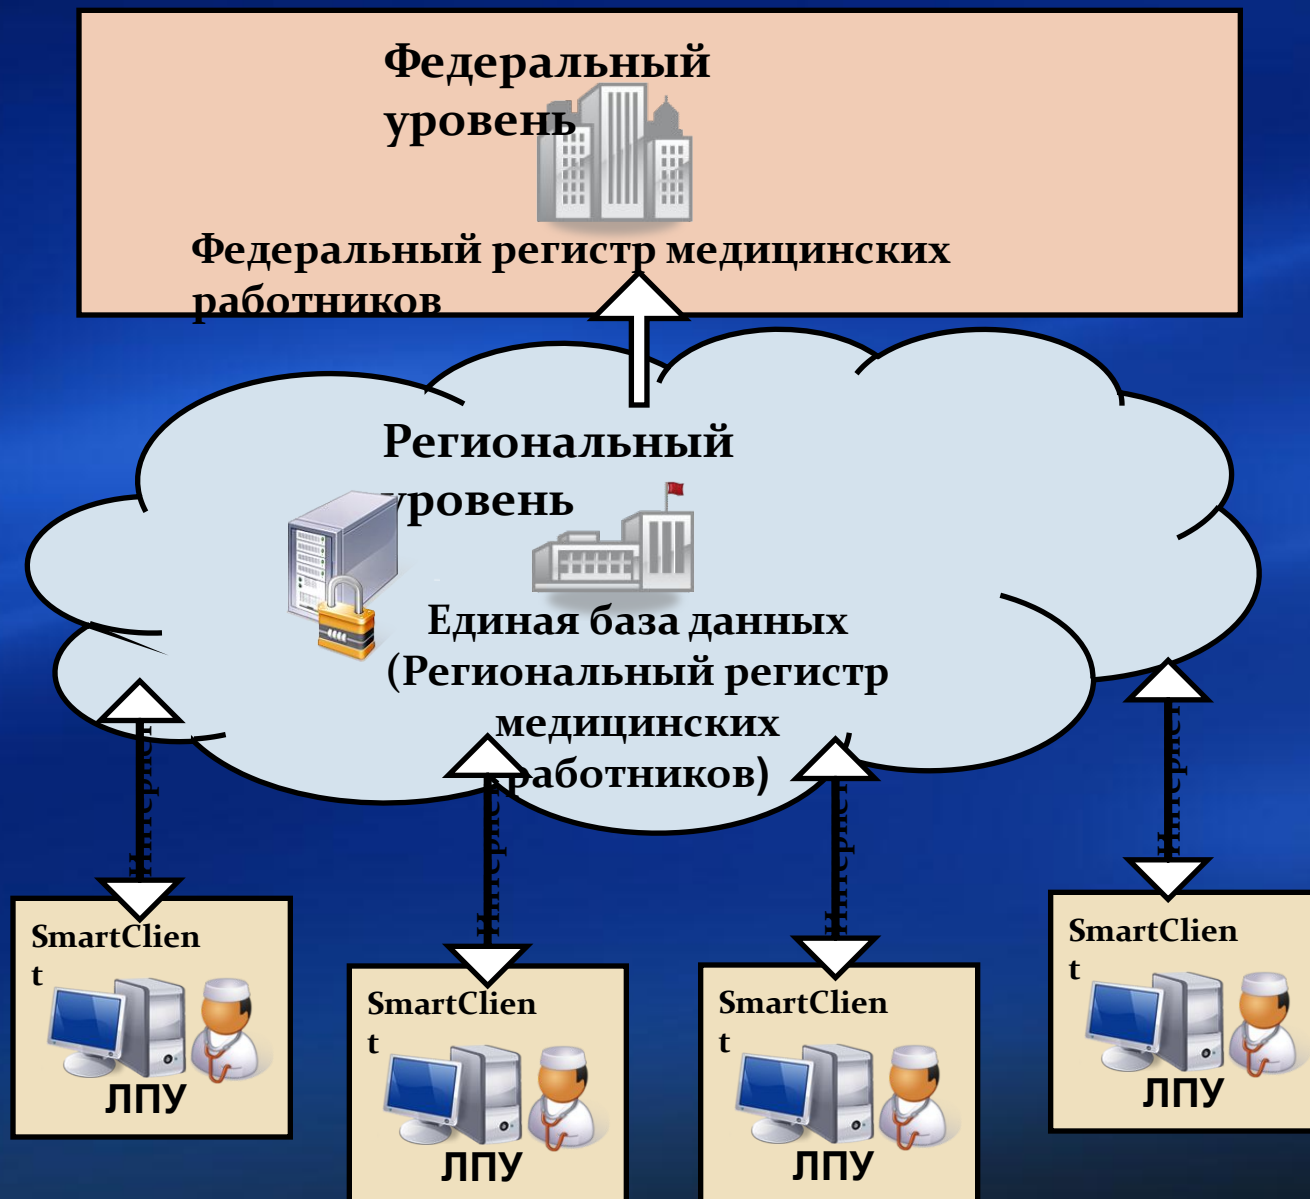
Федеральный уровень

Федеральный регистр медицинских работников

Региональный уровень

Единая база данных (Региональный регистр медицинских работников)

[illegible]

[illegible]

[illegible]

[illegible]

SmartClient
ЛПУ

SmartClient
ЛПУ

SmartClient
ЛПУ

SmartClient
ЛПУ